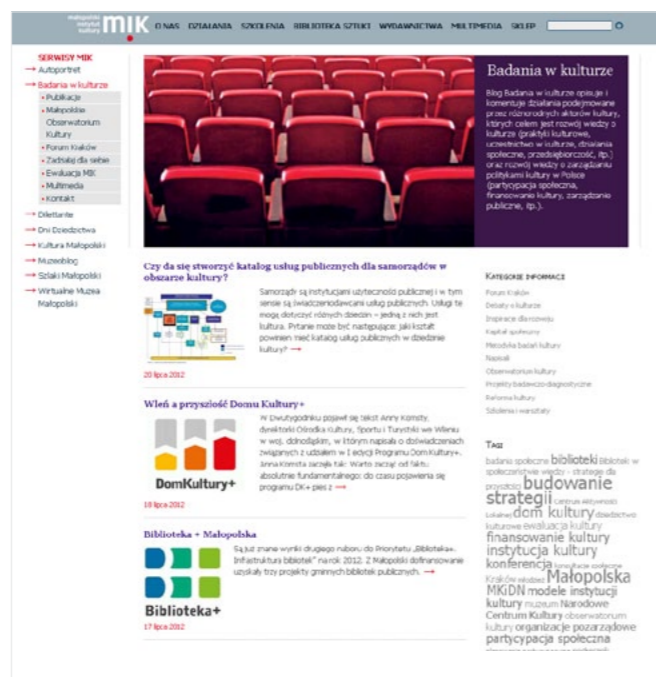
małopolski instytut kultury MIK

O NAS DZIAŁANIA SZKOLENIA BIBLIOTEKA SZTUKI WYDAWNICTWA MULTIMEDIA SKLEP

SERWISY MIK
→ Autoportret
→ Badania w kulturze
• Publikacje
• Małopolskie Obserwatorium Kultury
• Forum Kraków
• Zadbaj do siebie
• Ewaluacja MIK
• Multimedia
• Kontakt
→ Dilettante
→ Dni Dziedzictwa
→ Kultura Małopolski
→ Muzeoblog
→ Szlaki Małopolski
→ Wirtualne Muzea Małopolski

Badania w kulturze

Blog Badania w kulturze opisuje i komentuje działania podejmowane przez różnorodnych aktorów kultury, których celem jest rozwój wiedzy o kulturze (praktyki kulturowe, uczestnictwo w kulturze, działania społeczne, przedsiębiorczość, itp.) oraz rozwój wiedzy o zarządzaniu politykami kultury w Polsce (partycypacja społeczna, finansowanie kultury, zarządzanie publiczne, itp.).

Czy da się stworzyć katalog usług publicznych dla samorządów w obszarze kultury?

Samorządy są instytucjami użyteczności publicznej i w tym sensie są świadczeniodawcami usług publicznych. Usługi te mogą dotyczyć różnych dziedzin – jedną z nich jest kultura. Pytanie może być następujące: jaki kształt powinien mieć katalog usług publicznych w dziedzinie kultury? →

20 lipca 2012

Wleń a przyszłość Domu Kultury+

W Dwutygodniku pojawił się tekst Anny Komsty, dyrektorki Ośrodka Kultury, Sportu i Turystyki we Wleniu w woj. dolnośląskim, w którym napisała o doświadczeniach związanych z udziałem w I edycji Programu Dom Kultury+. Anna Komsta zaczęła tak: Warto zacząć od faktu absolutnie fundamentalnego: do czasu pojawienia się programu DK+ pies z →

DomKultury+

18 lipca 2012

Biblioteka + Małopolska

Są już znane wyniki drugiego naboru do Priorytetu „Biblioteka+. Infrastruktura bibliotek" na rok 2012. Z Małopolski dofinansowanie uzyskały trzy projekty gminnych bibliotek publicznych. →

Biblioteka+

17 lipca 2012

KATEGORIE INFORMACJI
Forum Kraków
Debaty o kulturze
Inspiracje dla rozwoju
Kapitał społeczny
Metodyka badań kultury
Napisali
Obserwatorium kultury
Projekty badawczo-diagnostyczne
Reforma kultury
Szkolenia i warsztaty

TAGI
badania społeczne biblioteki Biblioteki w społeczeństwie wiedzy - strategie dla przyszłości budowanie strategii Centrum Aktywności Lokalnej dom kultury dziedzictwo kulturowe ewaluacja kultury finansowanie kultury instytucja kultury konferencja konsultacje społeczne Kraków młodzież Małopolska MKiDN modele instytucji kultury muzeum Narodowe Centrum Kultury obserwatorium kultury organizacje pozarządowe partycypacja społeczna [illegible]